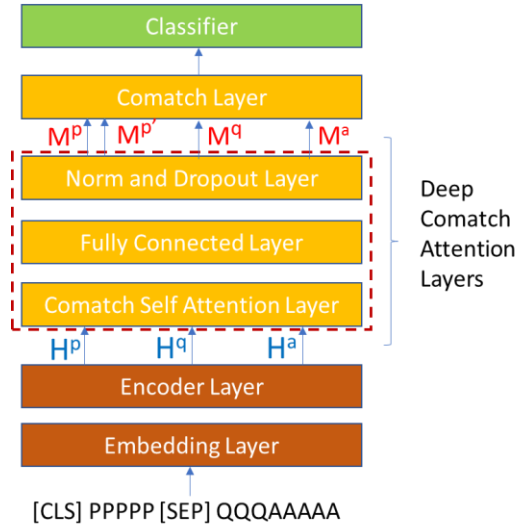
Classifier

Comatch Layer

$M^p$ $M^{p'}$ $M^q$ $M^a$

Norm and Dropout Layer

Fully Connected Layer

Comatch Self Attention Layer

Deep Comatch Attention Layers

$H^p$ $H^q$ $H^a$

Encoder Layer

Embedding Layer

[CLS] PPPPP [SEP] QQQAAAAA